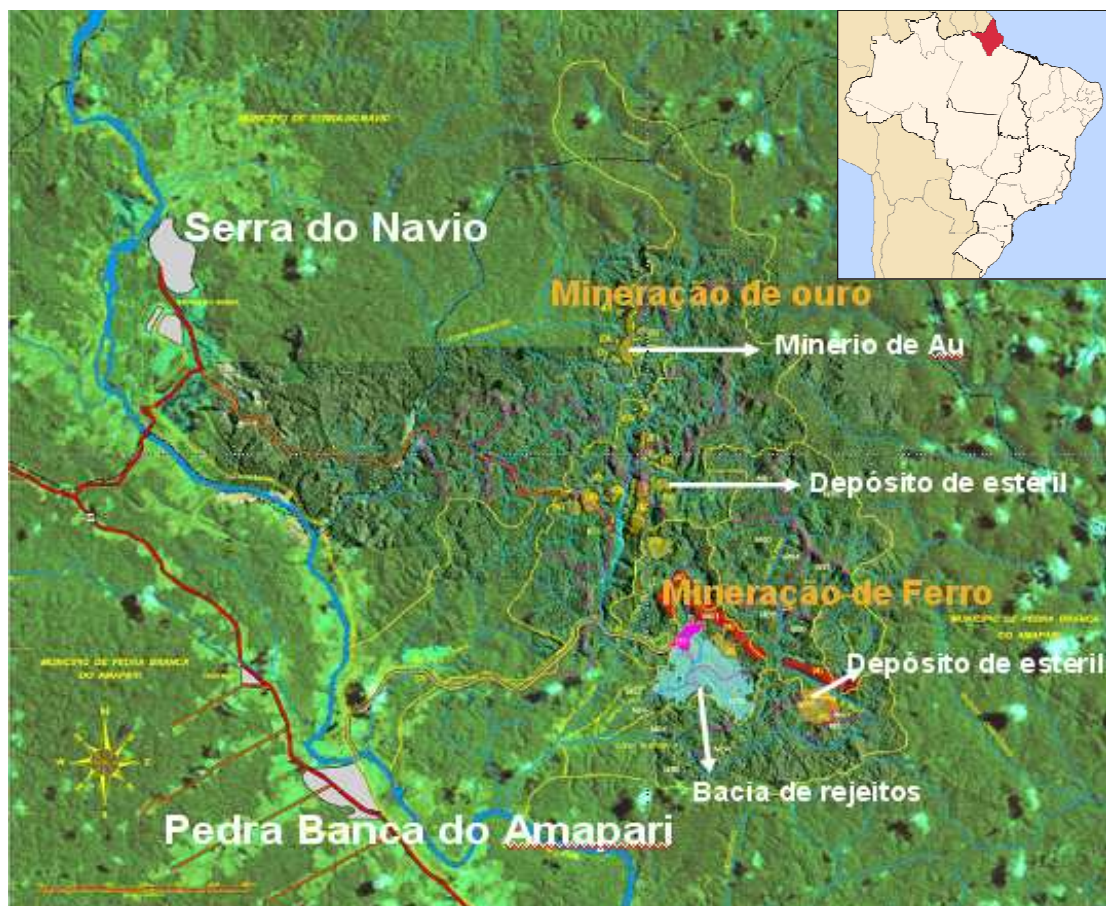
MUNICÍPIO DE SERRA DO NAVIO

Serra do Navio

Mineração de ouro

Minerio de Au

Depósito de esteril

Mineração de Ferro

MUNICÍPIO DE PEDRA BRANCA DO AMAPARI

Depósito de esteril

MUNICÍPIO DE PEDRA BRANCA DO AMAPARI

Bacia de rejeitos

Pedra Banca do Amapari